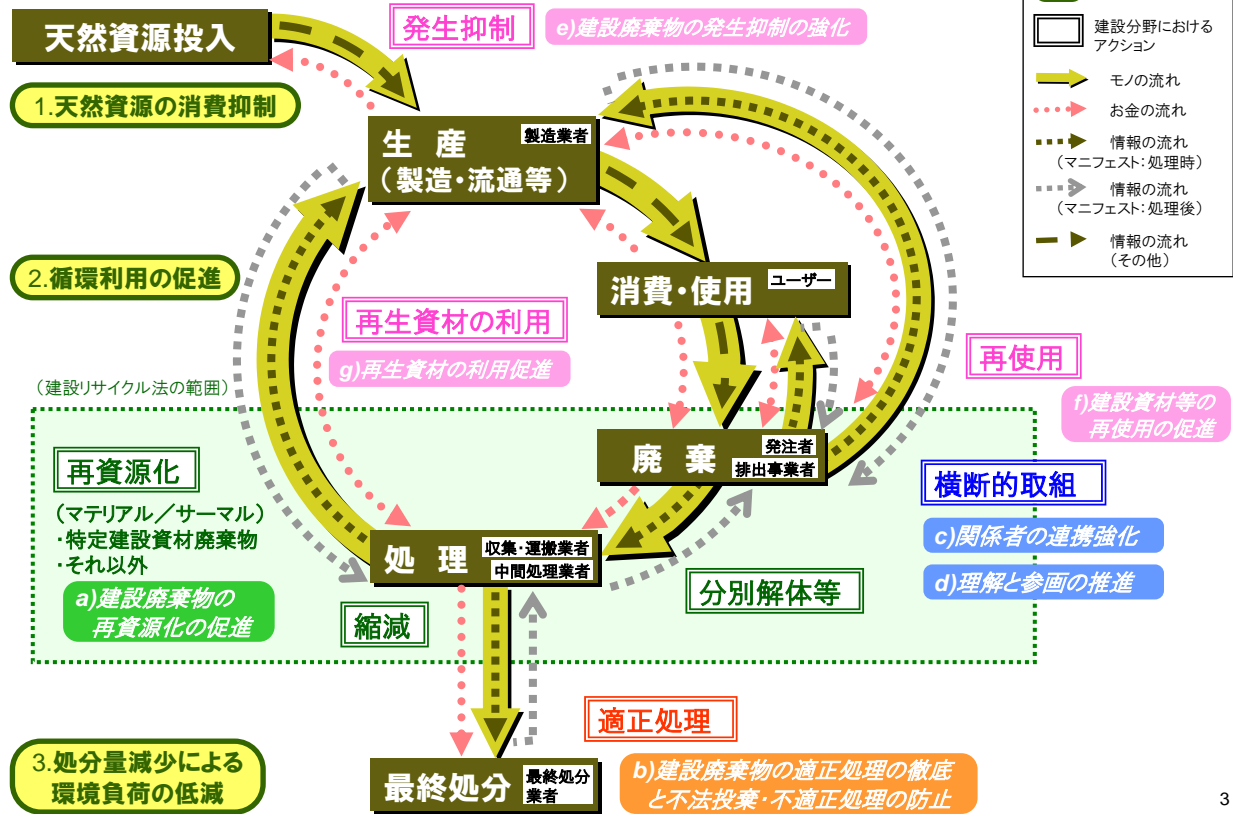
天然資源投入

1.天然資源の消費抑制

発生抑制

e)建設廃棄物の発生抑制の強化

建設分野におけるアクション

モノの流れ

お金の流れ

情報の流れ（マニフェスト：処理時）

情報の流れ（マニフェスト：処理後）

情報の流れ（その他）

生　産（製造・流通等）

製造業者

消費・使用

ユーザー

2.循環利用の促進

再生資材の利用

g)再生資材の利用促進

再使用

f)建設資材等の再使用の促進

（建設リサイクル法の範囲）

廃　棄

発注者

排出事業者

再資源化

（マテリアル／サーマル）
・特定建設資材廃棄物
・それ以外

a)建設廃棄物の再資源化の促進

処　理

収集・運搬業者

中間処理業者

横断的取組

c)関係者の連携強化

d)理解と参画の推進

縮減

分別解体等

適正処理

b)建設廃棄物の適正処理の徹底と不法投棄・不適正処理の防止

3.処分量減少による環境負荷の低減

最終処分

最終処分業者

3